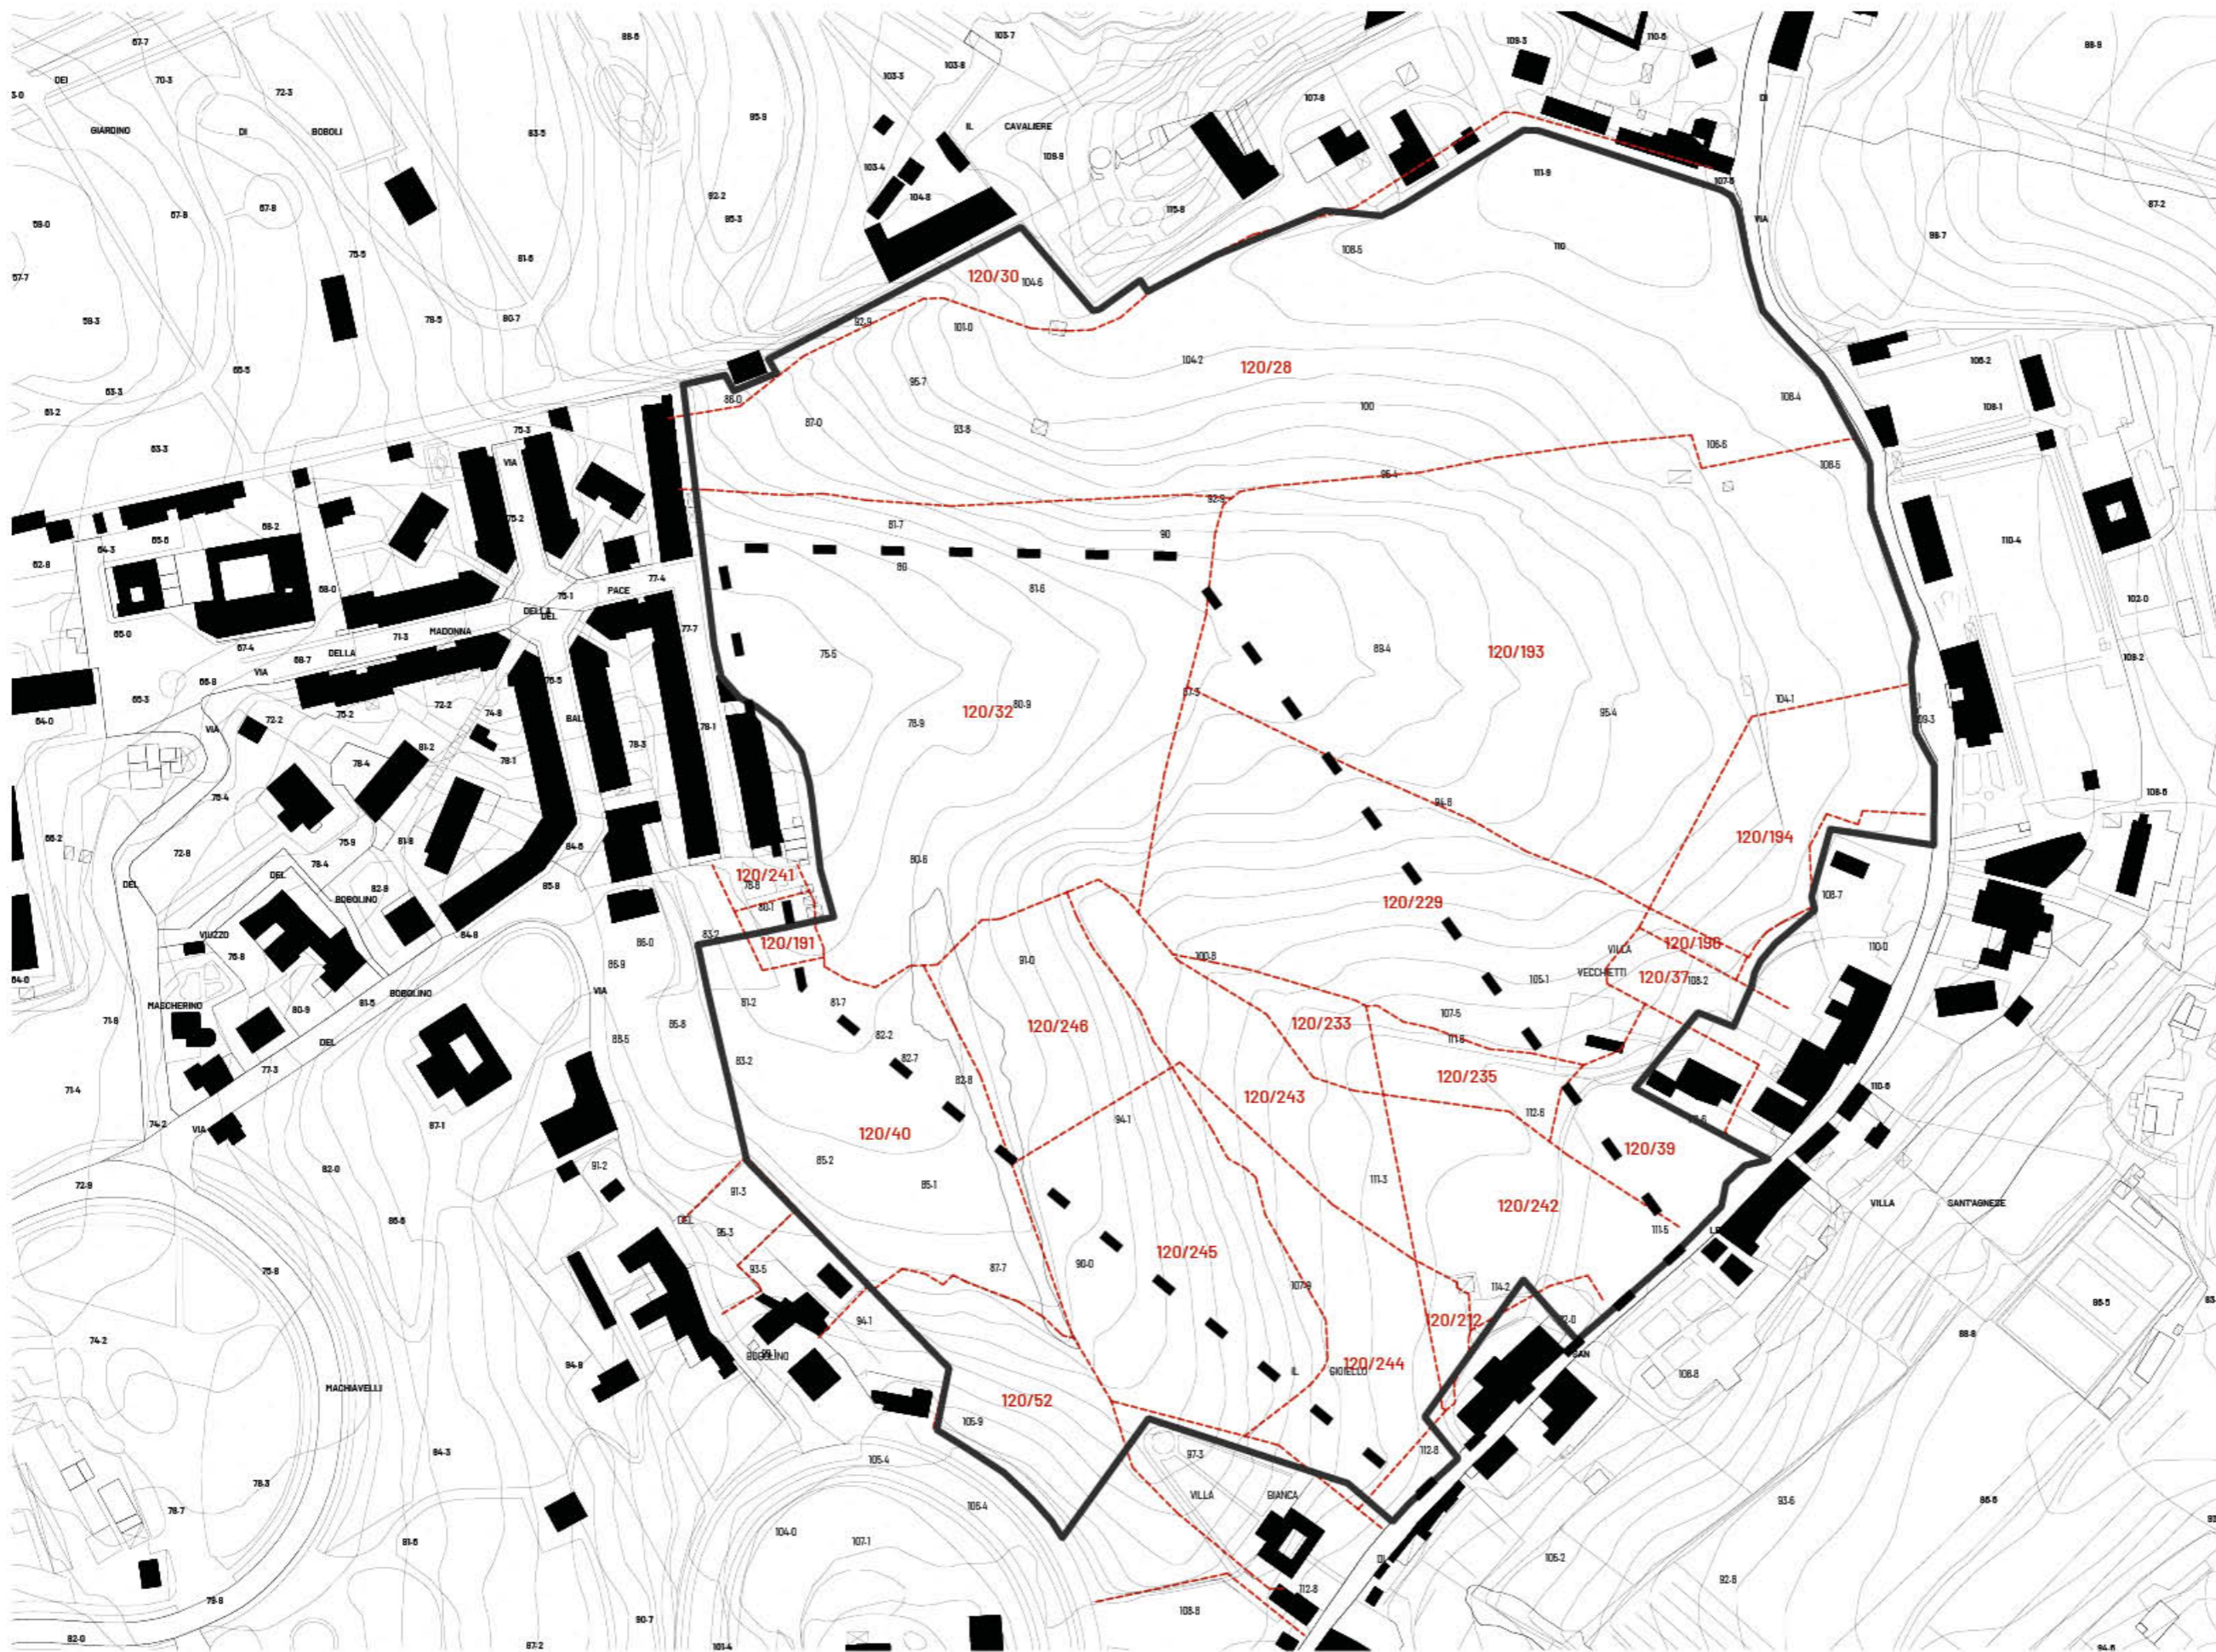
DEI
GIARDINO
DI
BOBOLI
IL
CAVALIERE
DI
VIA
120/30
120/28
120/193
120/32
120/194
120/241
120/229
120/191
120/198
VILLA
VECCHIETTI
120/37
120/246
120/233
120/235
120/243
120/40
120/39
120/242
120/245
120/212
120/244
120/52
VILLA
BIANCA
VILLA
SANT'AGNESE
IL
GIOIELLO
VIA
DELLA
MADONNA
DELLA
DEL
PACE
VIA
VIA
BAL
DEL
BOBOLINO
VIUZZO
DEL
MASCHERINO
BOBOLINO
DEL
VIA
VIA
DEL
BOBOLINO
MACHIAVELLI
SAN
DI